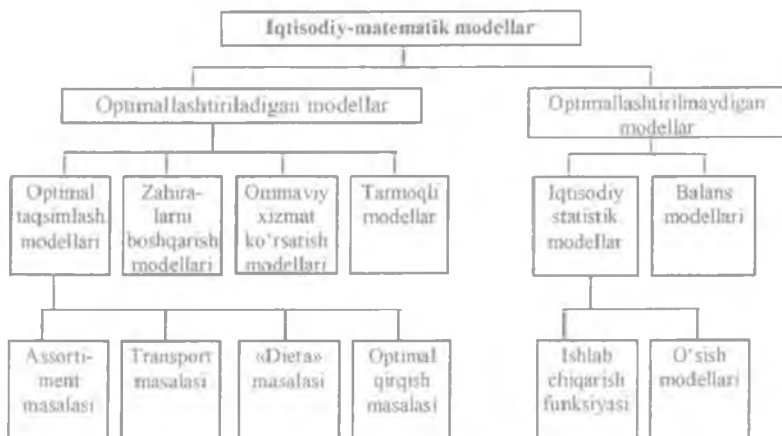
Iqtisodiy-matematik modellar

Optimallashtiriladigan modellar

Optimallashtirilmaydigan modellar

Optimal taqsimlash modellari

Zahiralarni boshqarish modellari

Ommaviy xizmat ko'rsatish modellari

Tarmoqli modellar

Iqtisodiy statistik modellar

Balans modellari

Assortiment masalasi

Transport masalasi

«Dieta» masalasi

Optimal qirqish masalasi

Ishlab chiqarish funksiyasi

O'sish modellari